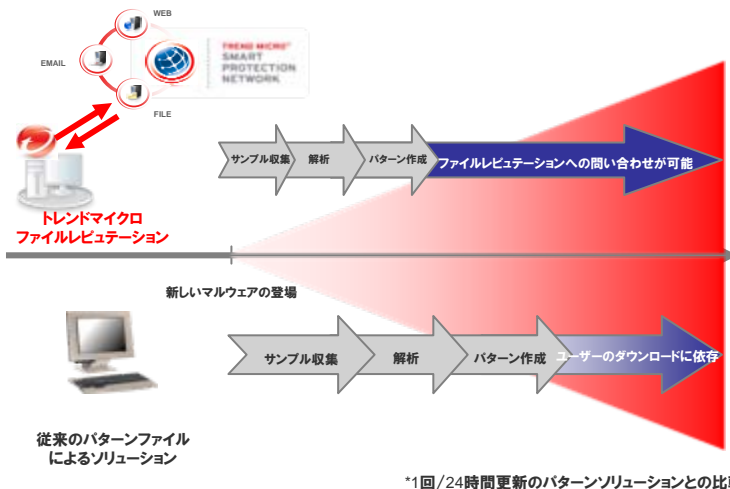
WEB
EMAIL
FILE
TREND MICRO
SMART
PROTECTION
NETWORK

トレンドマイクロ
ファイルレピュテーション

サンプル収集
解析
パターン作成
ファイルレピュテーションへの問い合わせが可能

新しいマルウェアの登場

サンプル収集
解析
パターン作成
ユーザーのダウンロードに依存

従来のパターンファイル
によるソリューション

*1回/24時間更新のパターンソリューションとの比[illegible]